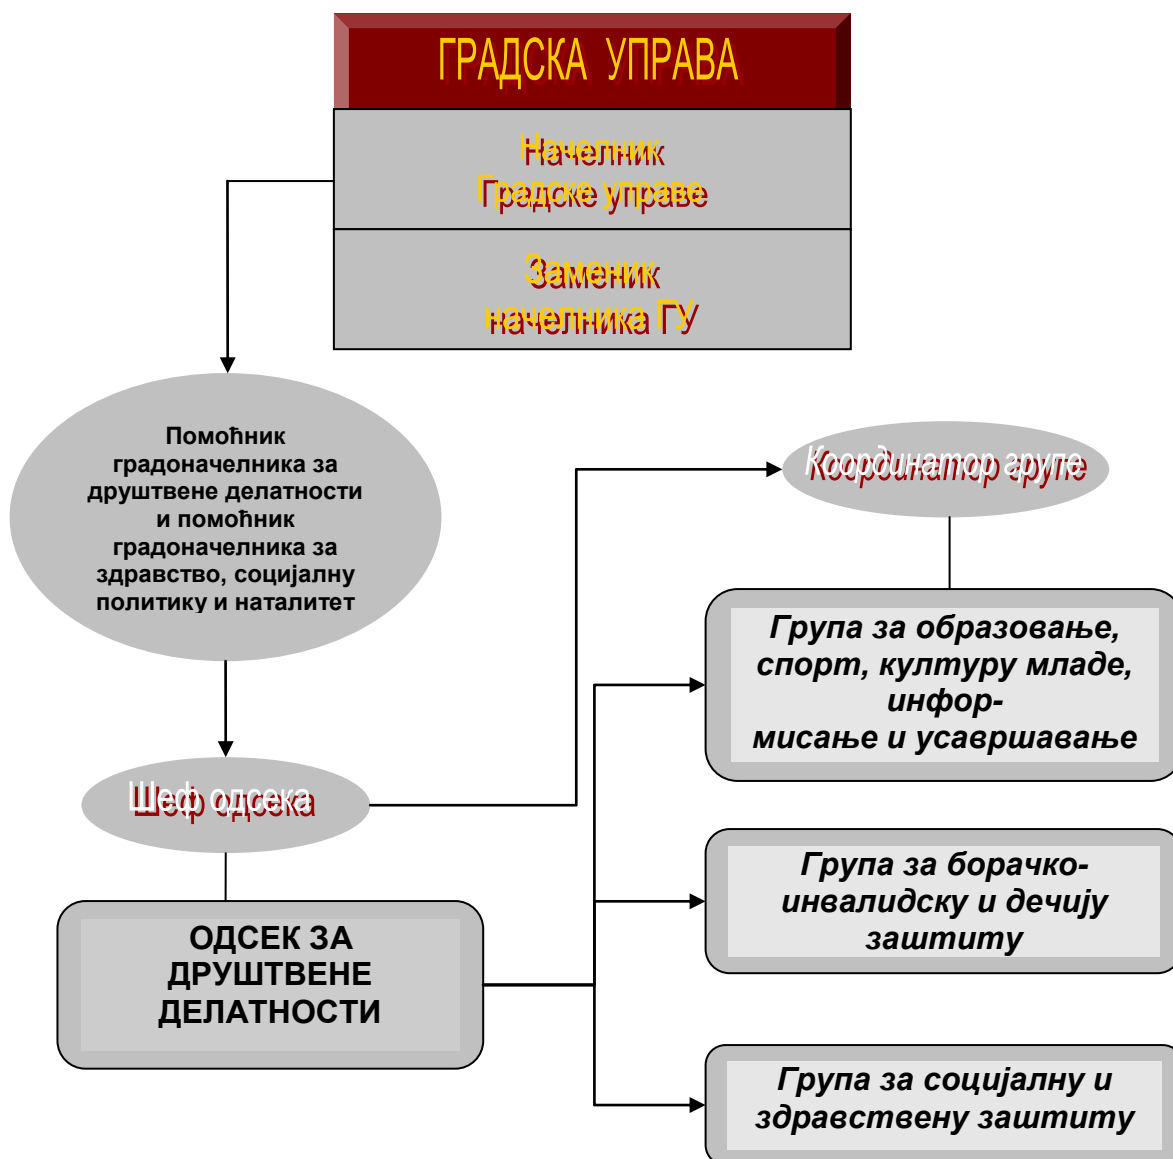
ГРАДСКА УПРАВА

Начелник
Градске управе

Заменик
начелника ГУ

Помоћник градоначелника за друштвене делатности и помоћник градоначелника за здравство, социјалну политику и наталитет

Координатор групе

Група за образовање, спорт, културу младе, информисање и усавршавање

Шеф одсека

Група за борачко-инвалидску и дечију заштиту

ОДСЕК ЗА ДРУШТВЕНЕ ДЕЛАТНОСТИ

Група за социјалну и здравствену заштиту